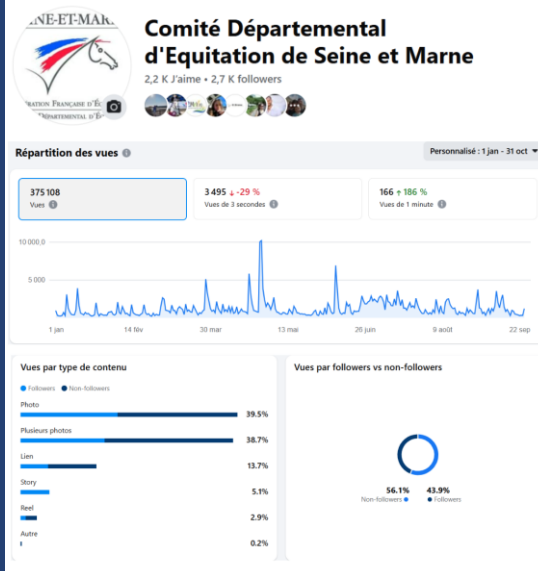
NE-ET-MAR
RATION FRANÇAISE D'É
PARTEMENTAL D'É

Comité Départemental d'Equitation de Seine et Marne
2,2 K J'aime • 2,7 K followers

Répartition des vues

Personnalisé : 1 jan - 31 oct

375 108
Vues

3 495 ↓ -29 %
Vues de 3 secondes

166 ↑ 186 %
Vues de 1 minute

10 000,0
5 000
1 jan
14 fév
30 mar
13 mai
26 juin
9 août
22 sep

Vues par type de contenu

Followers • Non-followers

Photo 39.5%
Plusieurs photos 38.7%
Lien 13.7%
Story 5.1%
Reel 2.9%
Autre 0.2%

Vues par followers vs non-followers

56.1%
Non-followers

43.9%
Followers